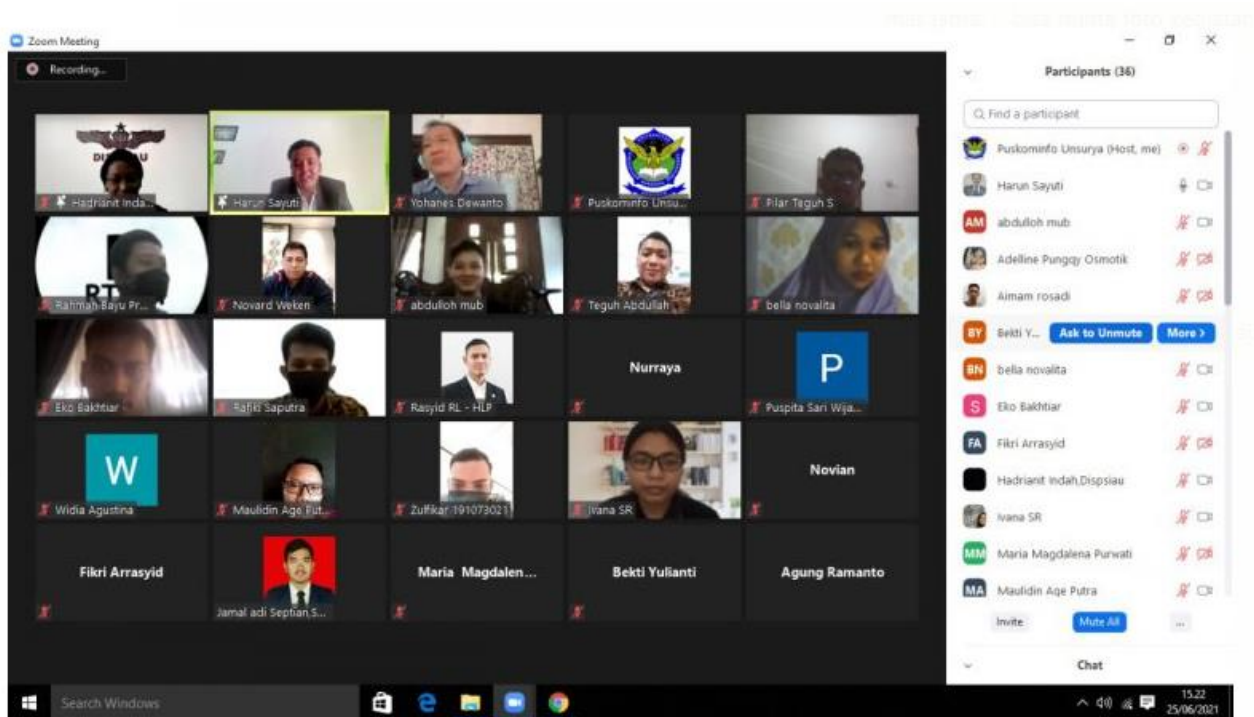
Zoom Meeting

Recording...

Hadrianti Inda...
Harun Sayuti
Yohanes Dewanto
Puskominfo Unsu...
Pilar Teguh S
Rahmah Bayu Pr...
Novard Weken
abdulloh mub
Teguh Abdullah
bella novalita
Eko Bakhtiar
Rafiki Saputra
Rasyid RL - HLP
Nurraya
P
Puspita Sari Wija...
W
Widia Agustina
Maulidin Age Put...
Zulfikar 191073021
Ivana SR
Novian
Fikri Arrasyid
Jamal adi Septian,S...
Maria Magdalen...
Bekti Yulianti
Agung Ramanto

Participants (36)

Find a participant

Puskominfo Unsurya (Host, me)
Harun Sayuti
AM abdulloh mub
Adelline Pungqy Osmotik
Aimam rosadi
BY Bekti Y... Ask to Unmute More >
BN bella novalita
S Eko Bakhtiar
FA Fikri Arrasyid
Hadrianti Indah,Dispsiau
Ivana SR
MM Maria Magdalena Purwati
MA Maulidin Age Putra

Invite Mute All ...

Chat

Search Windows

15.22
25/06/2021